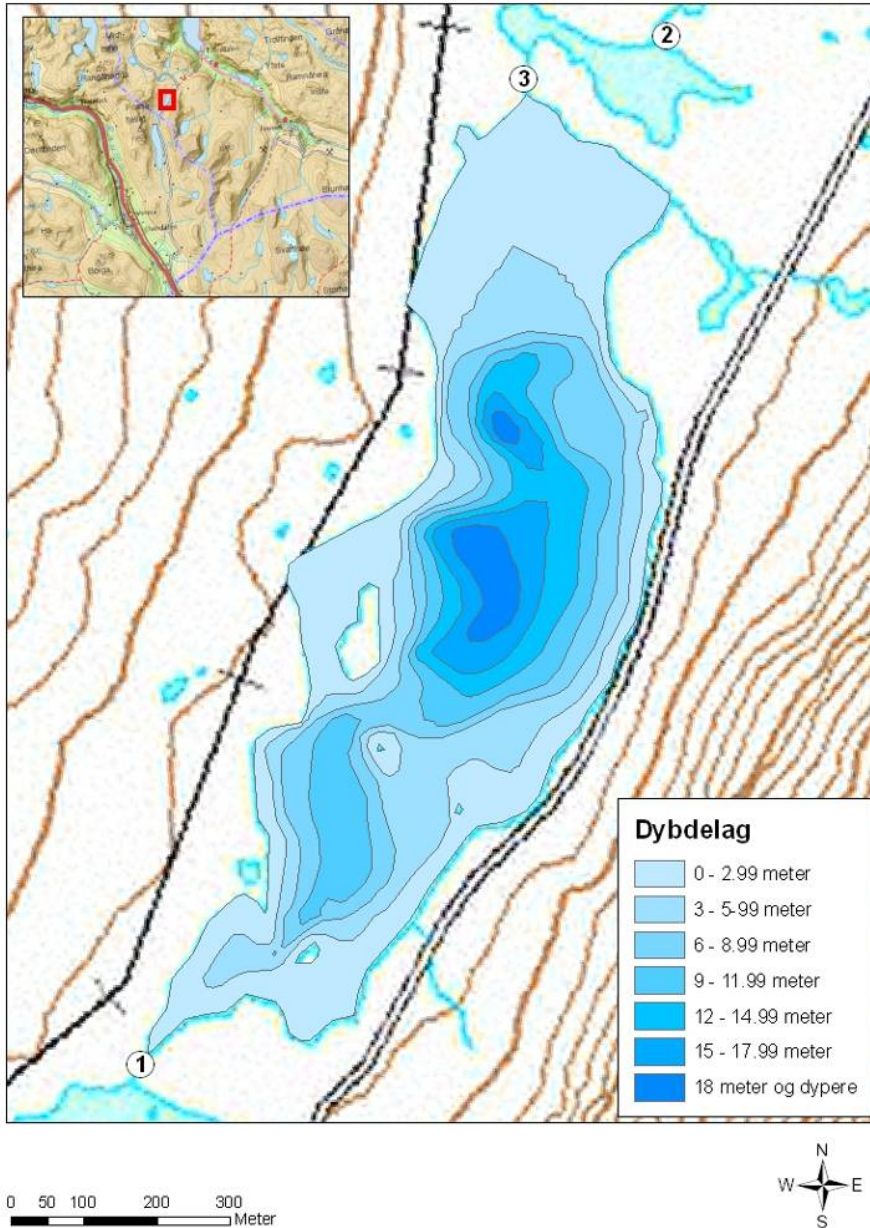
Trollfingen
Ramndalen
Øverbyen
Blumbr
Borga
Storhø

3

2

1

Dybdelag
0 - 2.99 meter
3 - 5-99 meter
6 - 8.99 meter
9 - 11.99 meter
12 - 14.99 meter
15 - 17.99 meter
18 meter og dypere

0 50 100 200 300 Meter

N
W E
S